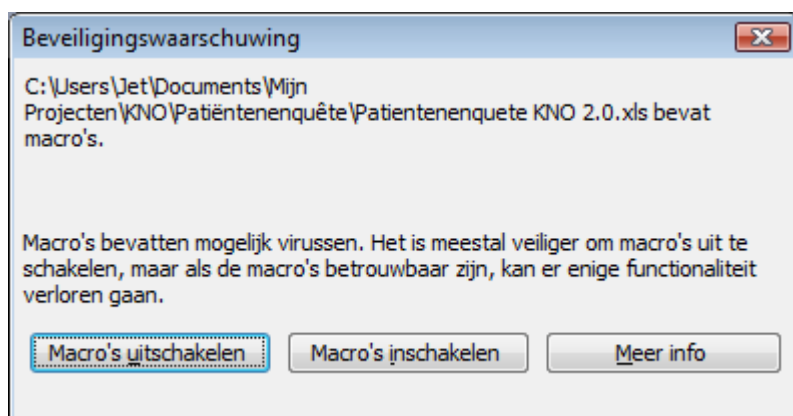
Beveiligingswaarschuwing

C:\Users\Jet\Documents\Mijn Projecten\KNO\Patiëntenenquête\Patientenenquete KNO 2.0.xls bevat macro's.

Macro's bevatten mogelijk virussen. Het is meestal veiliger om macro's uit te schakelen, maar als de macro's betrouwbaar zijn, kan er enige functionaliteit verloren gaan.

Macro's uitschakelen
Macro's inschakelen
Meer info